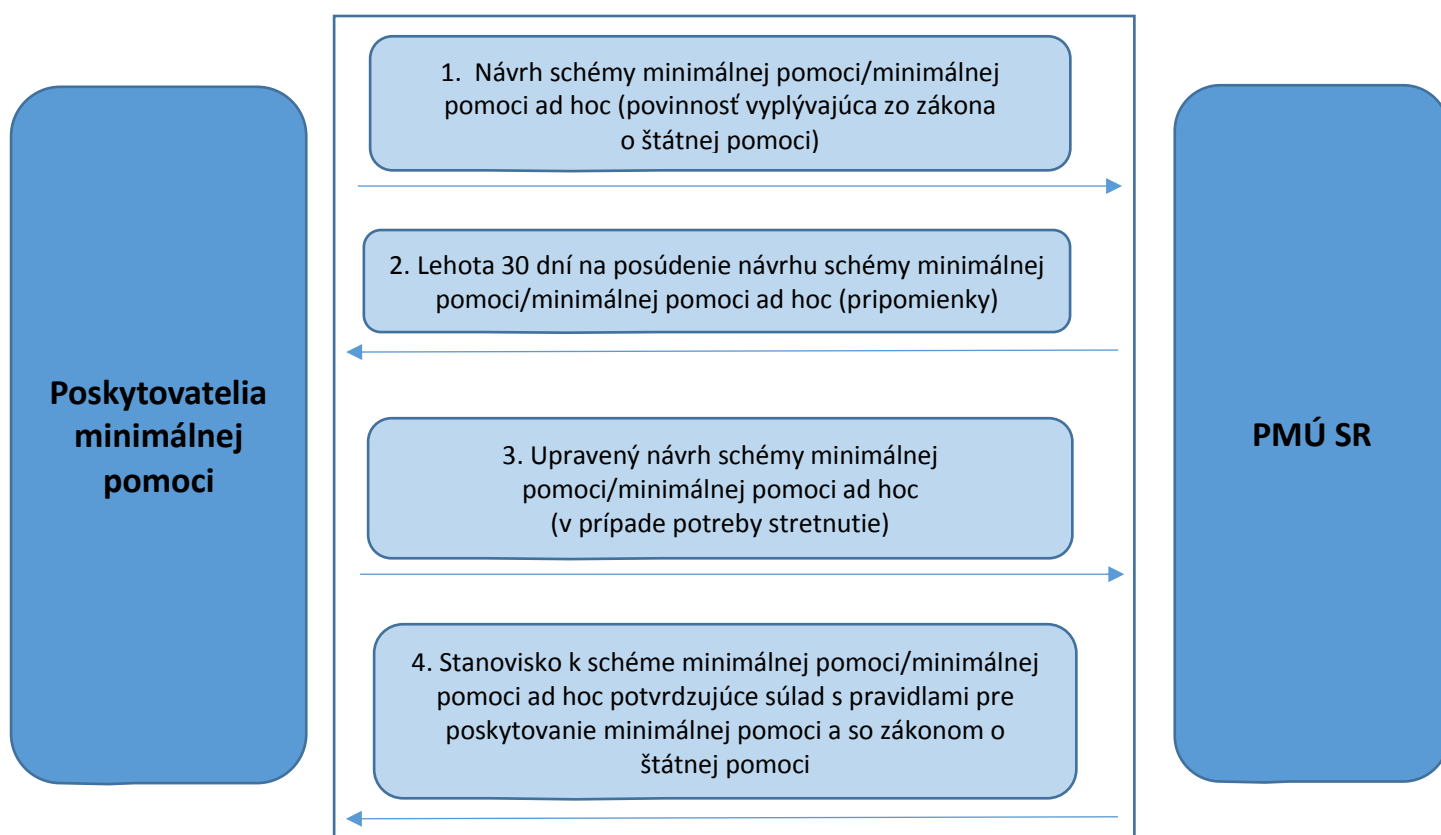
Poskytovatelia minimálnej pomoci

1. Návrh schémy minimálnej pomoci/minimálnej pomoci ad hoc (povinnosť vyplývajúca zo zákona o štátnej pomoci)

2. Lehota 30 dní na posúdenie návrhu schémy minimálnej pomoci/minimálnej pomoci ad hoc (pripomienky)

3. Upravený návrh schémy minimálnej pomoci/minimálnej pomoci ad hoc (v prípade potreby stretnutie)

4. Stanovisko k schéme minimálnej pomoci/minimálnej pomoci ad hoc potvrdzujúce súlad s pravidlami pre poskytovanie minimálnej pomoci a so zákonom o štátnej pomoci

PMÚ SR